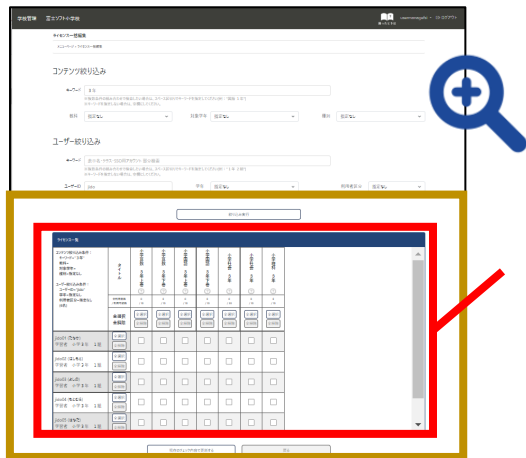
学校管理 エソフト小学校

ログアウト

サイセンサー登録

コンテンツ絞り込み

キーワード

教科 指定なし

対象学年 指定なし

種別 指定なし

ユーザー絞り込み

キーワード

ユーザーID

学年 指定なし

絞り込み実行

サイセンサー一覧

タイトル

全選択

全解除

pico01 (たなか)
学習者 小学3年 1組

pico02 (はしもと)
学習者 小学3年 1組

pico03 (まつしま)
学習者 小学3年 1組

pico04 (もえもえ)
学習者 小学3年 1組

pico05 (はなな)
学習者 小学3年 1組

登録